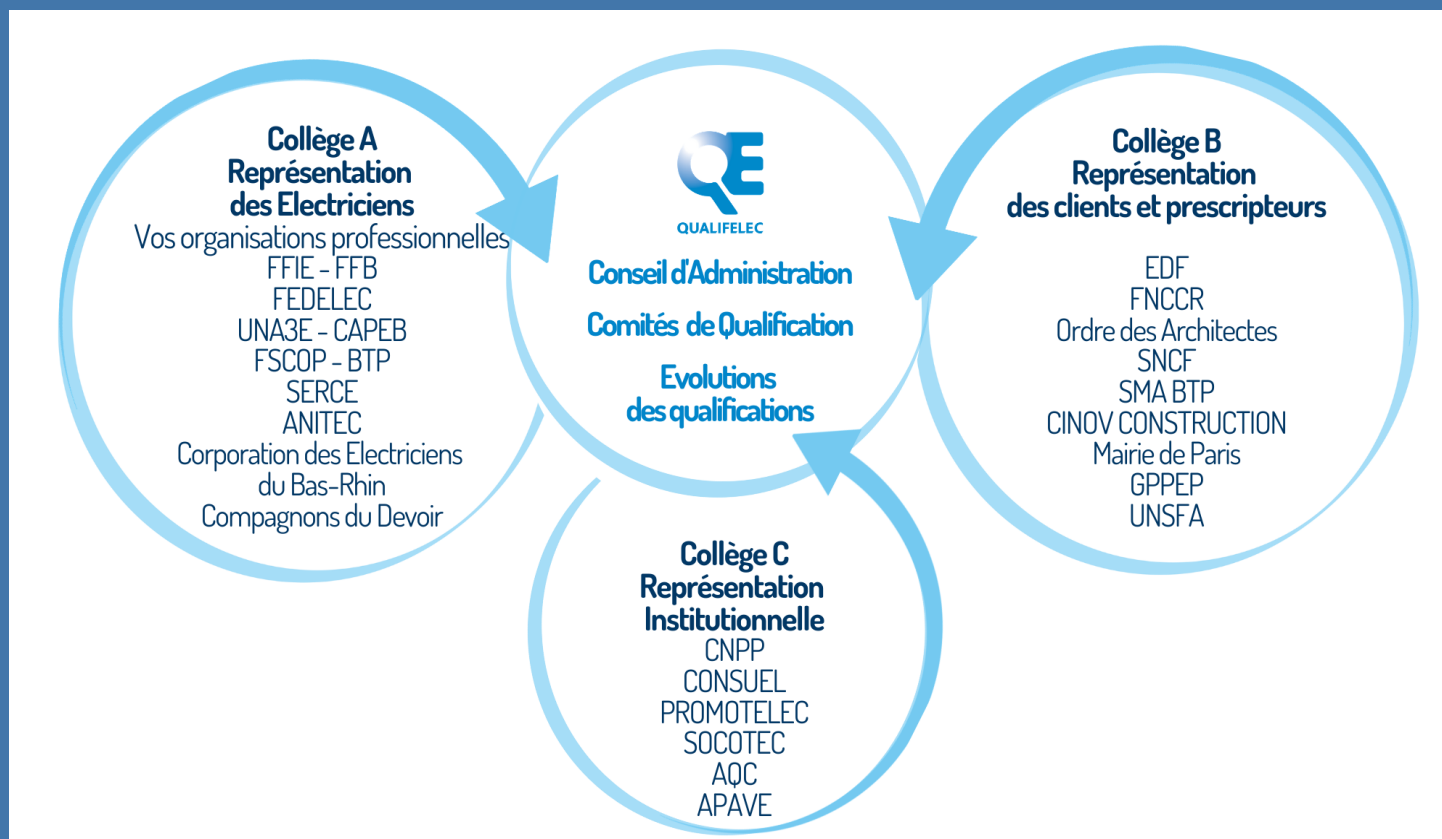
Collège A
Représentation
des Electriciens
Vos organisations professionnelles
FFIE - FFB
FEDELEC
UNA3E - CAPEB
FSCOP - BTP
SERCE
ANITEC
Corporation des Electriciens
du Bas-Rhin
Compagnons du Devoir

QE
QUALIFELEC
Conseil d'Administration
Comités de Qualification
Evolutions
des qualifications

Collège B
Représentation
des clients et prescripteurs
EDF
FNCCR
Ordre des Architectes
SNCF
SMA BTP
CINOV CONSTRUCTION
Mairie de Paris
GPPEP
UNSFA

Collège C
Représentation
Institutionnelle
CNPP
CONSUEL
PROMOTELEC
SOCOTEC
AQC
APAVE